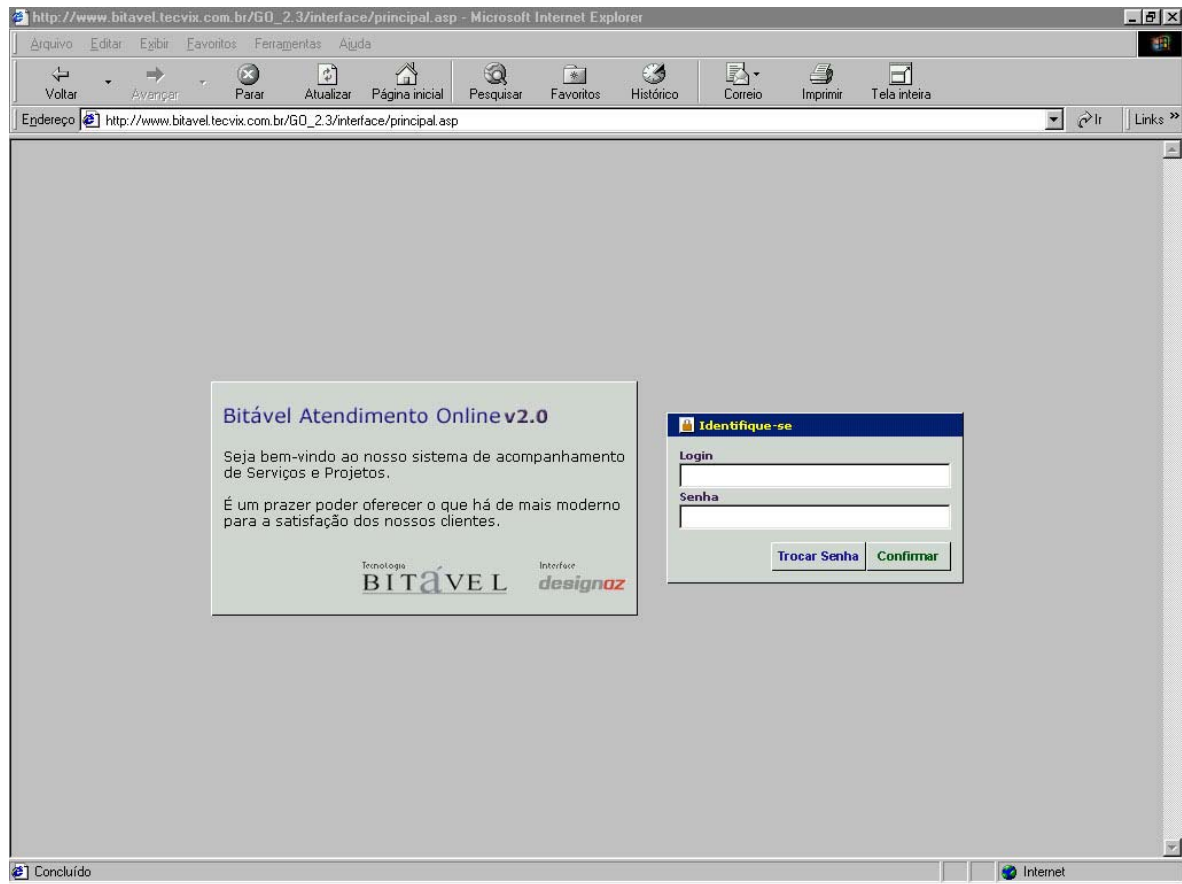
http://www.bitavel.tecvix.com.br/GO_2.3/interface/principal.asp - Microsoft Internet Explorer

Arquivo Editar Exibir Favoritos Ferramentas Ajuda

Voltar Avançar Parar Atualizar Página inicial Pesquisar Favoritos Histórico Correio Imprimir Tela inteira

Endereço http://www.bitavel.tecvix.com.br/GO_2.3/interface/principal.asp Ir Links »

Bitável Atendimento Online v2.0

Seja bem-vindo ao nosso sistema de acompanhamento de Serviços e Projetos.

É um prazer poder oferecer o que há de mais moderno para a satisfação dos nossos clientes.

Tecnologia BITÁVEL Interface designoz

Identifique-se

Login

Senha

Trocar Senha Confirmar

Concluído Internet